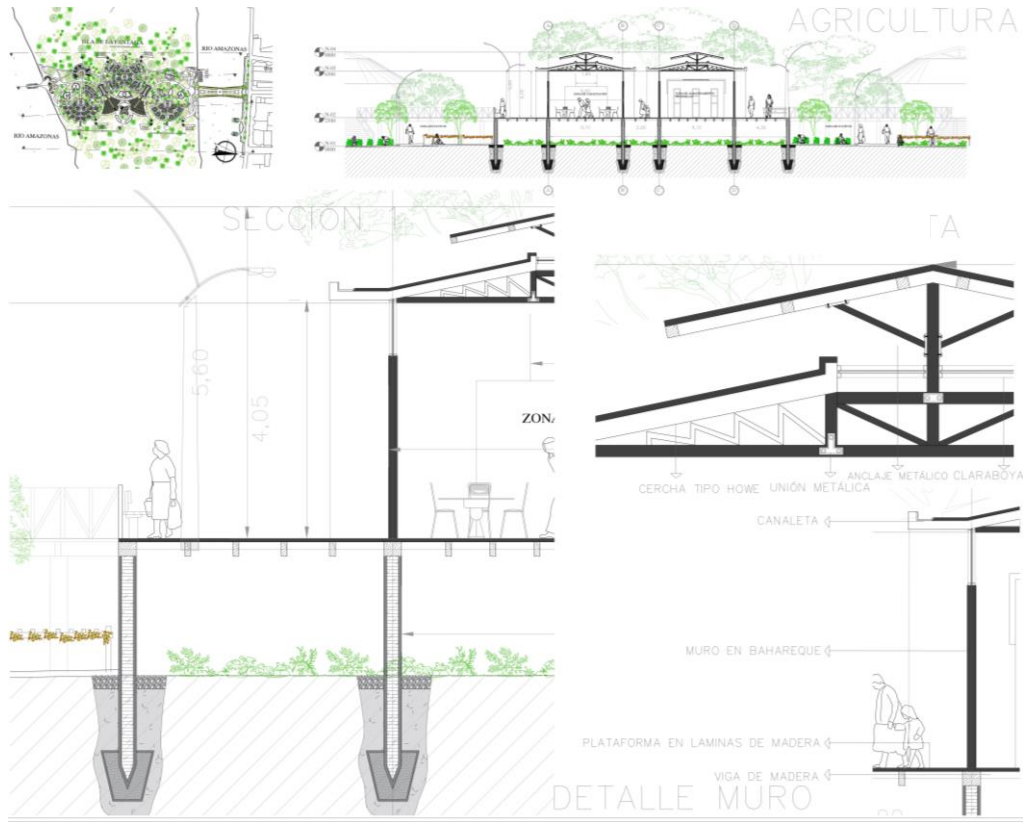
RIO AMAZONAS

RIO AMAZONAS

AGRICULTURA

SECCION

5,60

4,05

ZONA

CERCHA TIPO HOWE UNIÓN METÁLICA ANCLAJE METÁLICO CLARABOYA

CANALETA

MURO EN BAHAREQUE

PLATAFORMA EN LAMINAS DE MADERA

VIGA DE MADERA

DETALLE MURO